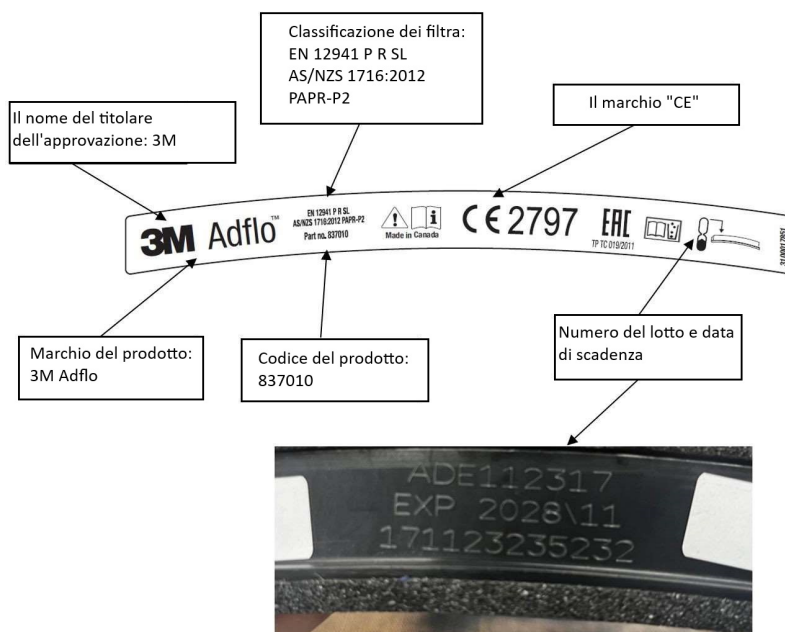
Il nome del titolare dell'approvazione: 3M

Classificazione dei filtra:
EN 12941 P R SL
AS/NZS 1716:2012
PAPR-P2

Il marchio "CE"

3M Adflo™

EN 12941 P R SL
AS/NZS 1716:2012 PAPR-P2
Part no. 837010

Made in Canada

CE 2797

EAC
TP TC 019/2011

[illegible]

Marchio del prodotto:
3M Adflo

Codice del prodotto:
837010

Numero del lotto e data di scadenza

ADE112317
EXP 2028\11
171123235232